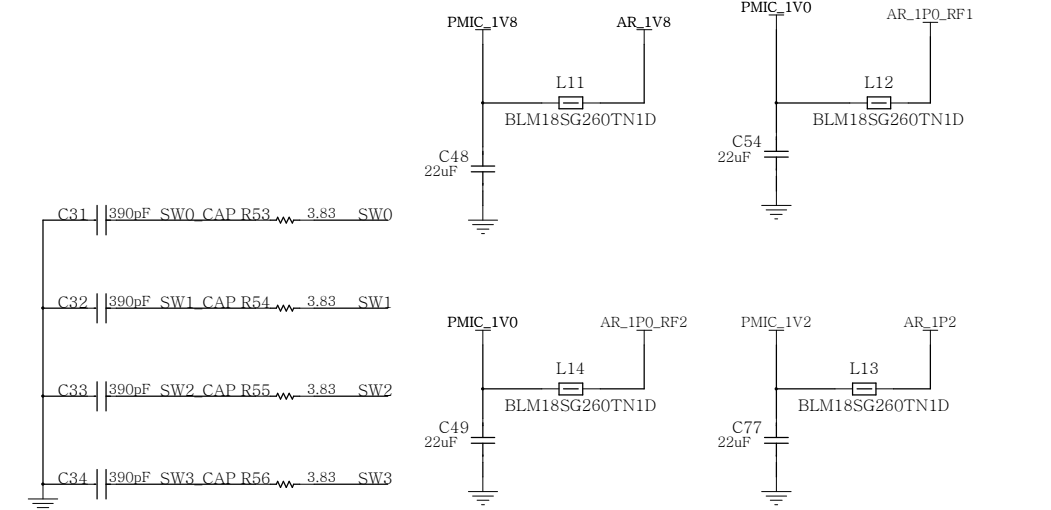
PMIC_1V8
AR_1V8
L11
BLM18SG260TN1D
C48
22uF

PMIC_1V0
AR_1P0_RF1
L12
BLM18SG260TN1D
C54
22uF

C31 390pF SW0_CAP R53 3.83 SW0
C32 390pF SW1_CAP R54 3.83 SW1
C33 390pF SW2_CAP R55 3.83 SW2
C34 390pF SW3_CAP R56 3.83 SW3

PMIC_1V0
AR_1P0_RF2
L14
BLM18SG260TN1D
C49
22uF

PMIC_1V2
AR_1P2
L13
BLM18SG260TN1D
C77
22uF